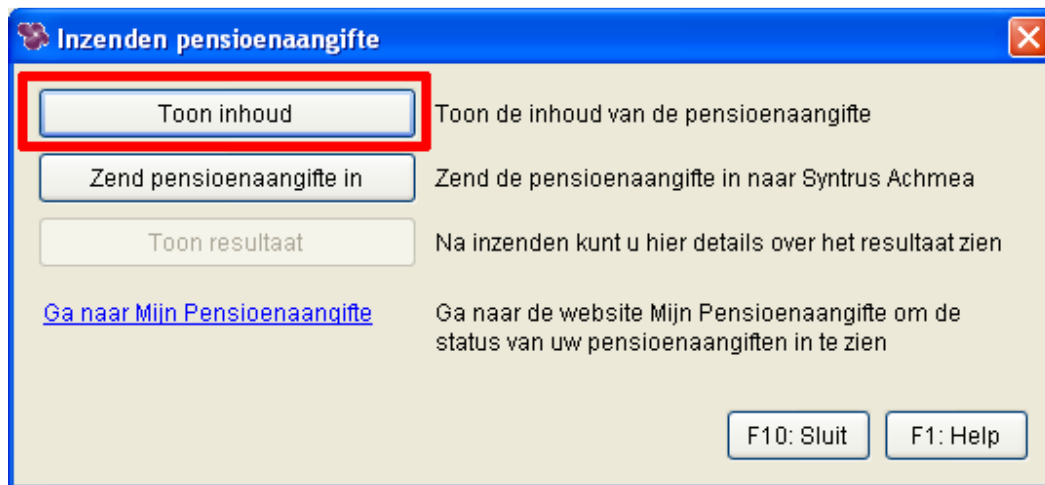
Inzenden pensioenaangifte

Toon inhoud
Toon de inhoud van de pensioenaangifte

Zend pensioenaangifte in
Zend de pensioenaangifte in naar Syntrus Achmea

Toon resultaat
Na inzenden kunt u hier details over het resultaat zien

Ga naar Mijn Pensioenaangifte
Ga naar de website Mijn Pensioenaangifte om de status van uw pensioenaangiften in te zien

F10: Sluit
F1: Help